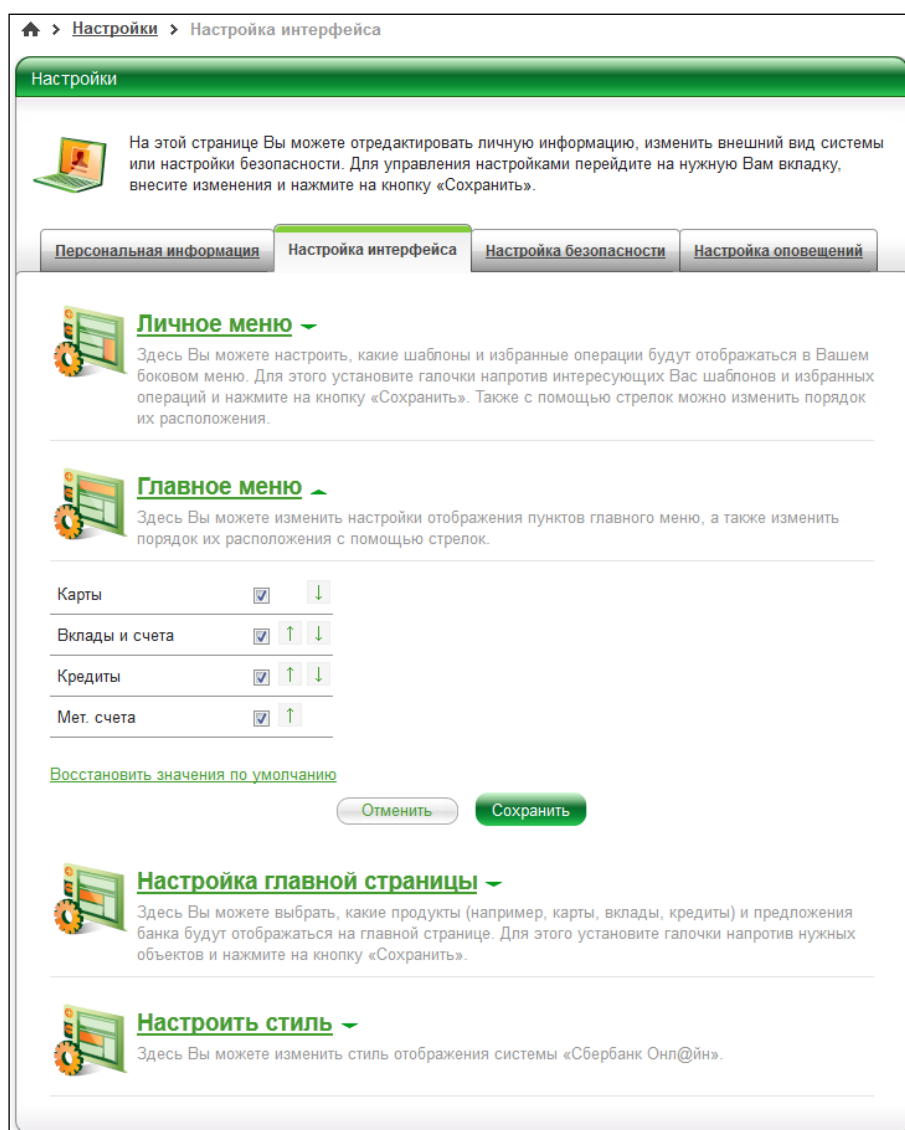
> Настройки > Настройка интерфейса

Настройки

На этой странице Вы можете отредактировать личную информацию, изменить внешний вид системы или настройки безопасности. Для управления настройками перейдите на нужную Вам вкладку, внесите изменения и нажмите на кнопку «Сохранить».

Персональная информация | Настройка интерфейса | Настройка безопасности | Настройка оповещений

Личное меню

Здесь Вы можете настроить, какие шаблоны и избранные операции будут отображаться в Вашем боковом меню. Для этого установите галочки напротив интересующих Вас шаблонов и избранных операций и нажмите на кнопку «Сохранить». Также с помощью стрелок можно изменить порядок их расположения.

Главное меню

Здесь Вы можете изменить настройки отображения пунктов главного меню, а также изменить порядок их расположения с помощью стрелок.

| | | |
|---|---|---|
| Карты | ☑ | ↓ |
| Вклады и счета | ☑ | ↑ ↓ |
| Кредиты | ☑ | ↑ ↓ |
| Мет. счета | ☑ | ↑ |

Восстановить значения по умолчанию

Отменить Сохранить

Настройка главной страницы

Здесь Вы можете выбрать, какие продукты (например, карты, вклады, кредиты) и предложения банка будут отображаться на главной странице. Для этого установите галочки напротив нужных объектов и нажмите на кнопку «Сохранить».

Настроить стиль

Здесь Вы можете изменить стиль отображения системы «Сбербанк Онл@йн».